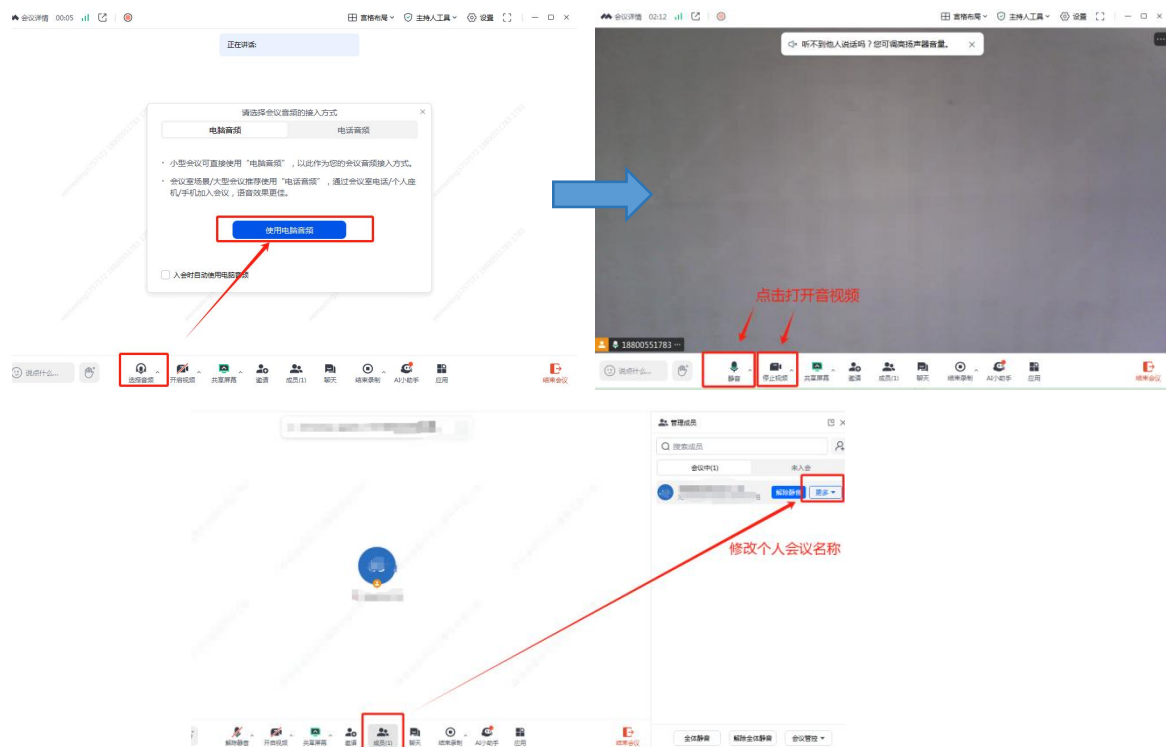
会议详情 00:05
宫格布局 主持人工具 设置
正在讲话:
请选择会议音频的接入方式
电脑音频
电话音频
· 小型会议可直接使用"电脑音频",以此作为您的会议音频接入方式。
· 会议室场景/大型会议推荐使用"电话音频",通过会议室电话/个人座机/手机加入会议,语音效果更佳。
使用电脑音频
入会时自动使用电脑音频
说点什么...
选择音频
开启视频
共享屏幕
邀请
成员(1)
聊天
结束录制
AI小助手
应用
结束会议

会议详情 02:12
宫格布局 主持人工具 设置
听不到他人说话吗?您可调高扬声器音量。
点击打开音视频
18800551783
说点什么...
静音
停止视频
共享屏幕
邀请
成员(1)
聊天
结束录制
AI小助手
应用
结束会议

管理成员
搜索成员
会议中(1)
未入会
解除静音
更多
修改个人会议名称
解除静音
开启视频
共享屏幕
邀请
成员(1)
聊天
结束录制
AI小助手
应用
结束会议
全体静音
解除全体静音
会议管理